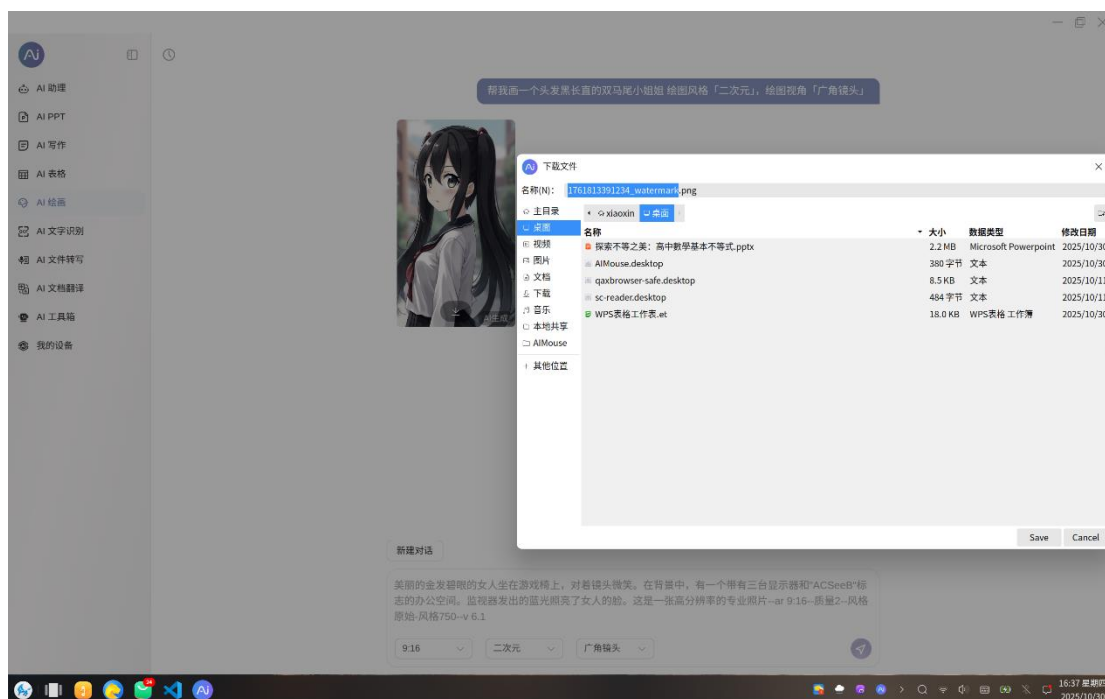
AI 助理
AI PPT
AI 写作
AI 表格
AI 绘画
AI 文字识别
AI 文件转写
AI 文档翻译
AI 工具箱
我的设备

帮我画一个头发黑长直的双马尾小姐姐 绘图风格「二次元」，绘图视角「广角镜头」

下载文件
名称(N): 1761813391234_watermark.png
xiaoxin 桌面
主目录
桌面
视频
图片
文档
下载
音乐
本地共享
AIMouse
其他位置

| 名称 | 大小 | 数据类型 | 修改日期 |
|---|---|---|---|
| 探索不等之美：高中数学基本不等式.pptx | 2.2 MB | Microsoft Powerpoint | 2025/10/30 |
| AIMouse.desktop | 380 字节 | 文本 | 2025/10/30 |
| qaxbrowser-safe.desktop | 8.5 KB | 文本 | 2025/10/11 |
| sc-reader.desktop | 484 字节 | 文本 | 2025/10/11 |
| WPS表格工作表.et | 18.0 KB | WPS表格 工作簿 | 2025/10/30 |

Save
Cancel

新建对话

美丽的金发碧眼的女人坐在游戏椅上，对着镜头微笑。在背景中，有一个带有三台显示器和"ACSeeB"标志的办公空间。监视器发出的蓝光照亮了女人的脸。这是一张高分辨率的专业照片--ar 9:16--质量2--风格原始-风格750--v 6.1

9:16
二次元
广角镜头

16:37 星期四
2025/10/30